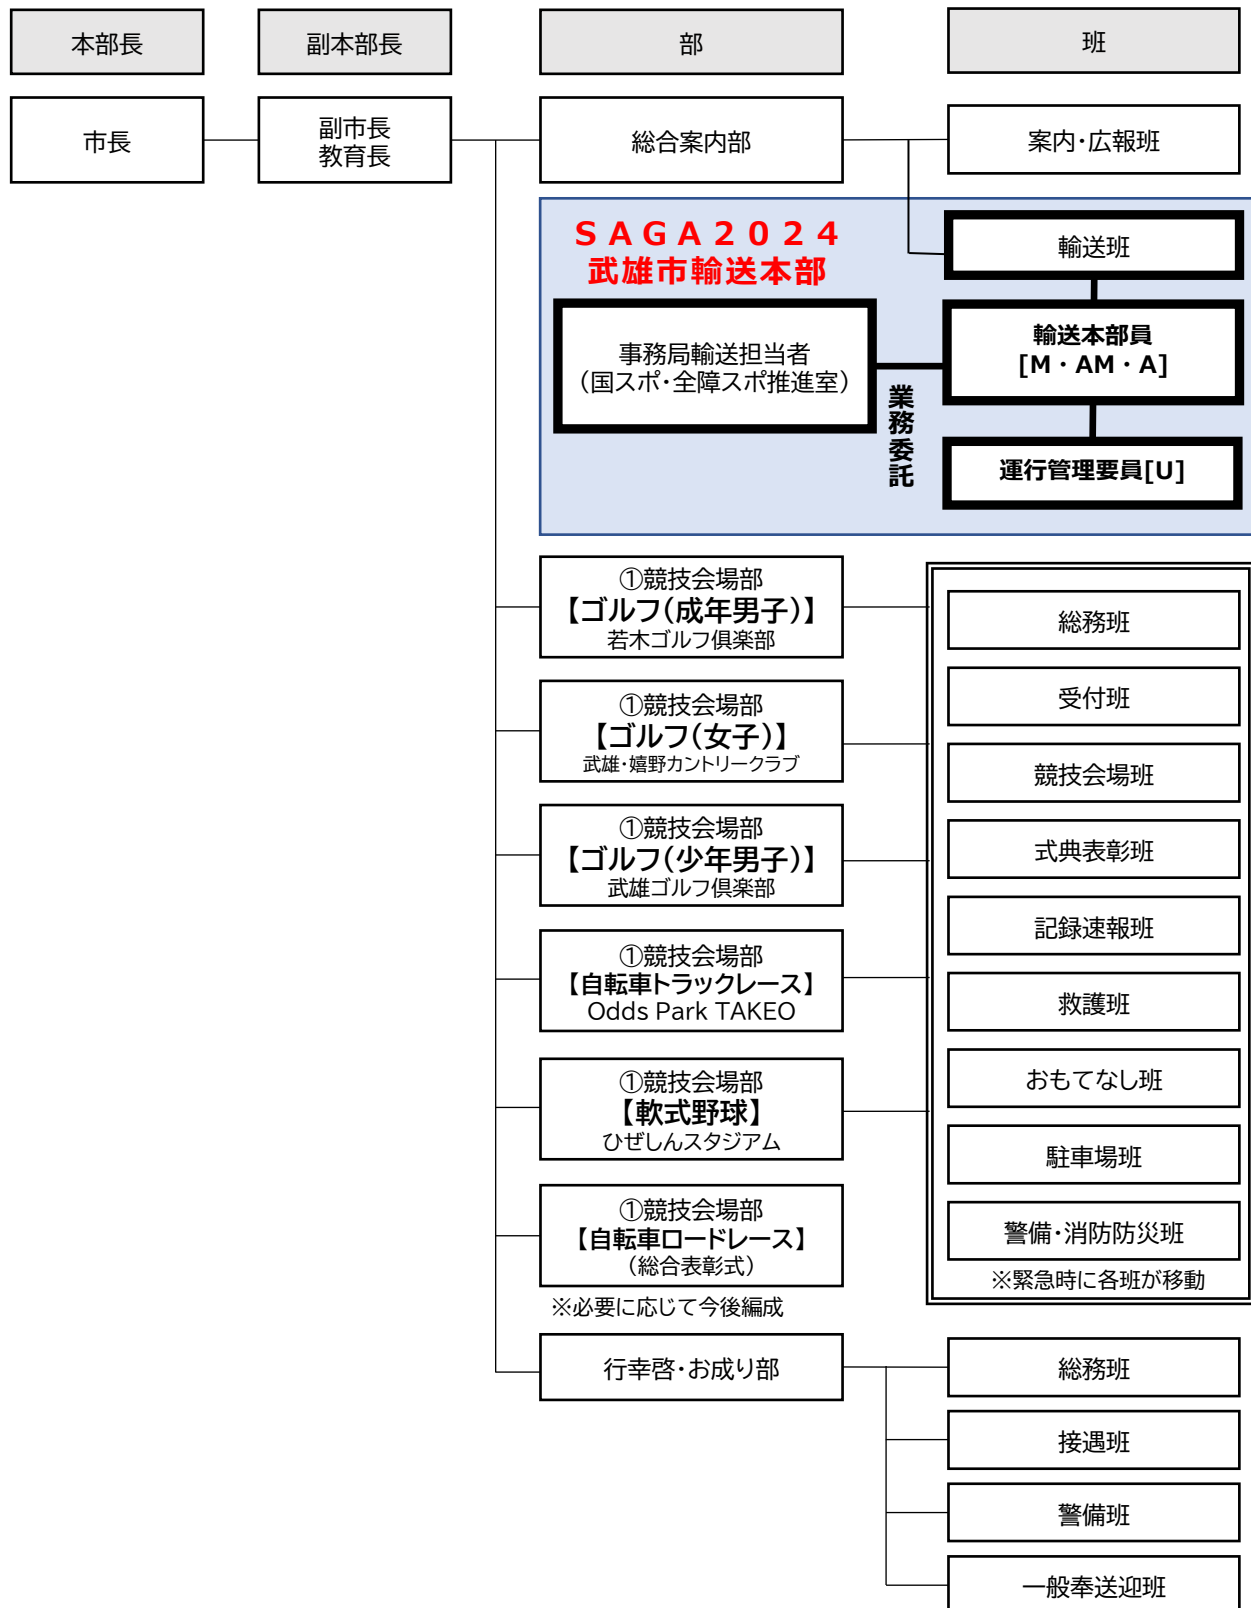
本部長

副本部長

部

班

市長

副市長
教育長

総合案内部

案内・広報班

SAGA2024
武雄市輸送本部

輸送班

事務局輸送担当者
（国スポ・全障スポ推進室）

業務委託

輸送本部員
[M・AM・A]

運行管理要員[U]

①競技会場部
【ゴルフ（成年男子）】
若木ゴルフ倶楽部

①競技会場部
【ゴルフ（女子）】
武雄・嬉野カントリークラブ

①競技会場部
【ゴルフ（少年男子）】
武雄ゴルフ倶楽部

①競技会場部
【自転車トラックレース】
Odds Park TAKEO

①競技会場部
【軟式野球】
ひぜしんスタジアム

①競技会場部
【自転車ロードレース】
（総合表彰式）

※必要に応じて今後編成

総務班

受付班

競技会場班

式典表彰班

記録速報班

救護班

おもてなし班

駐車場班

警備・消防防災班

※緊急時に各班が移動

行幸啓・お成り部

総務班

接遇班

警備班

一般奉送迎班